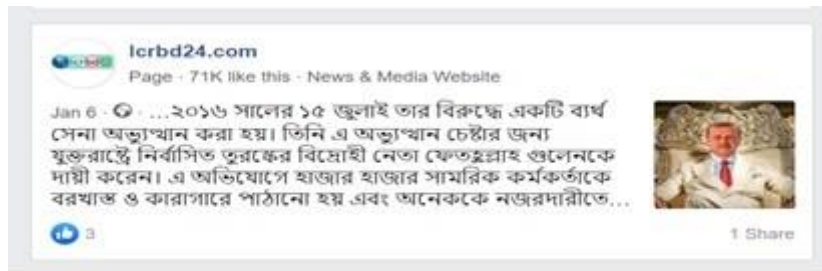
lcrbd24.com
Page · 71K like this · News & Media Website

Jan 6 · ...২০১৬ সালের ১৫ জুলাই তার বিরুদ্ধে একটি ব্যর্থ সেনা অভ্যুত্থান করা হয়। তিনি এ অভ্যুত্থান চেষ্টার জন্য যুক্তরাষ্ট্রে নির্বাসিত তুরস্কের বিদ্রোহী নেতা ফেতহুল্লাহ গুলেনকে দায়ী করেন। এ অভিযোগে হাজার হাজার সামরিক কর্মকর্তাকে বরখাস্ত ও কারাগারে পাঠানো হয় এবং অনেককে নজরদারীতে...

3

1 Share